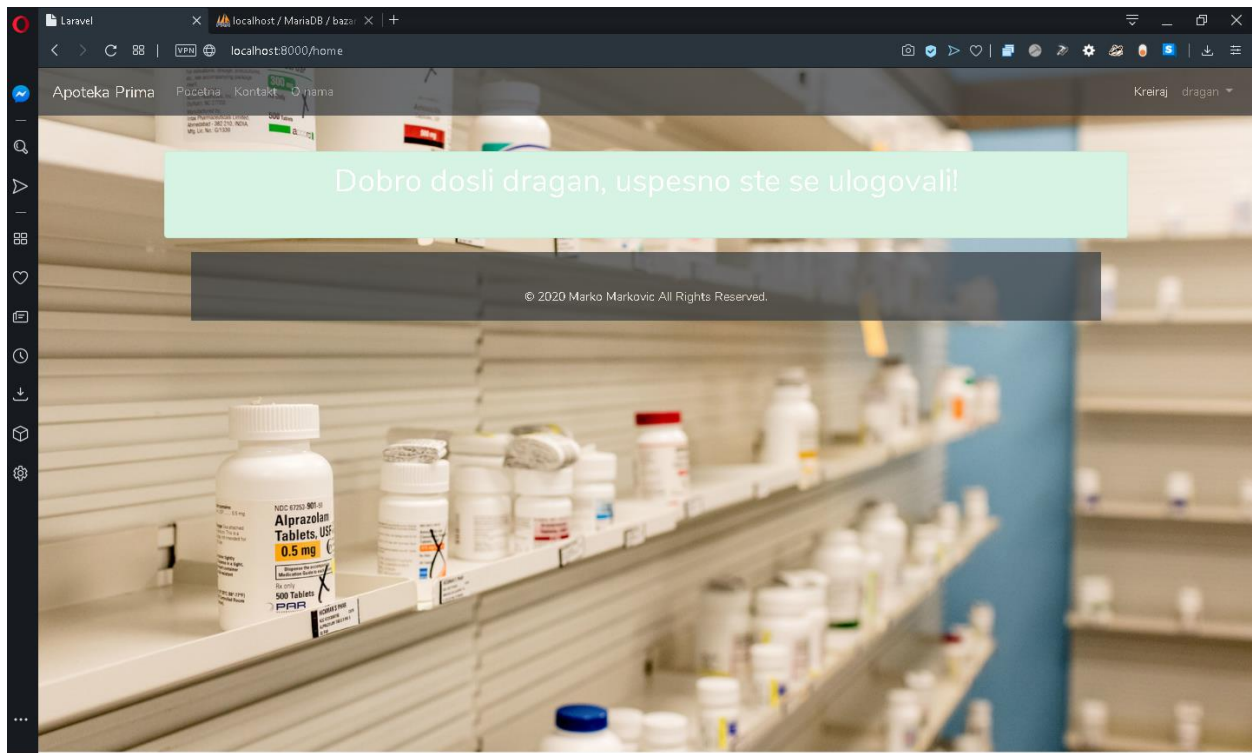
Laravel
localhost / MariaDB / bazar
localhost:8000/home

Apoteka Prima Pocetna Kontakt O nama

Kreiraj dragan

Dobro dosli dragan, uspesno ste se ulogovali!

© 2020 Marko Markovic All Rights Reserved.

Alprazolam Tablets, USP
0.5 mg
Rx only
500 Tablets
PAR